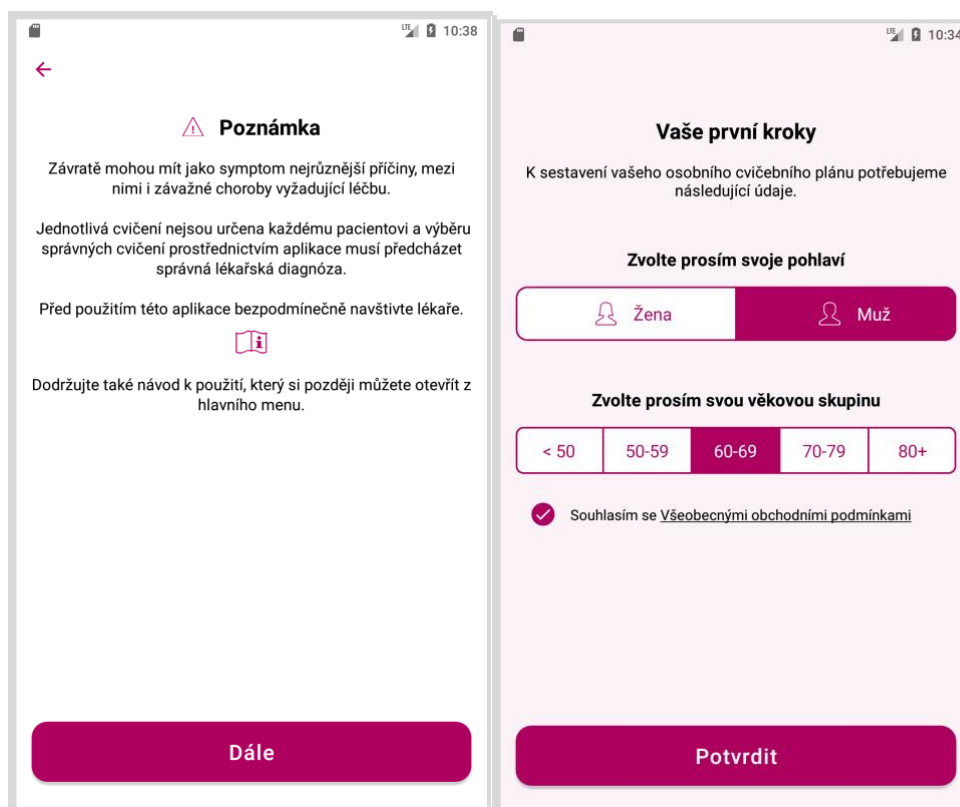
LTE 10:38

←

Poznámka

Závratě mohou mít jako symptom nejrůznější příčiny, mezi nimi i závažné choroby vyžadující léčbu.

Jednotlivá cvičení nejsou určena každému pacientovi a výběru správných cvičení prostřednictvím aplikace musí předcházet správná lékařská diagnóza.

Před použitím této aplikace bezpodmínečně navštivte lékaře.

Dodržujte také návod k použití, který si později můžete otevřít z hlavního menu.

Dále

LTE 10:34

Vaše první kroky

K sestavení vašeho osobního cvičebního plánu potřebujeme následující údaje.

Zvolte prosím svoje pohlaví

Žena

Muž

Zvolte prosím svou věkovou skupinu

| < 50 | 50-59 | 60-69 | 70-79 | 80+ |
|---|---|---|---|---|

Souhlasím se Všeobecnými obchodními podmínkami

Potvrdit